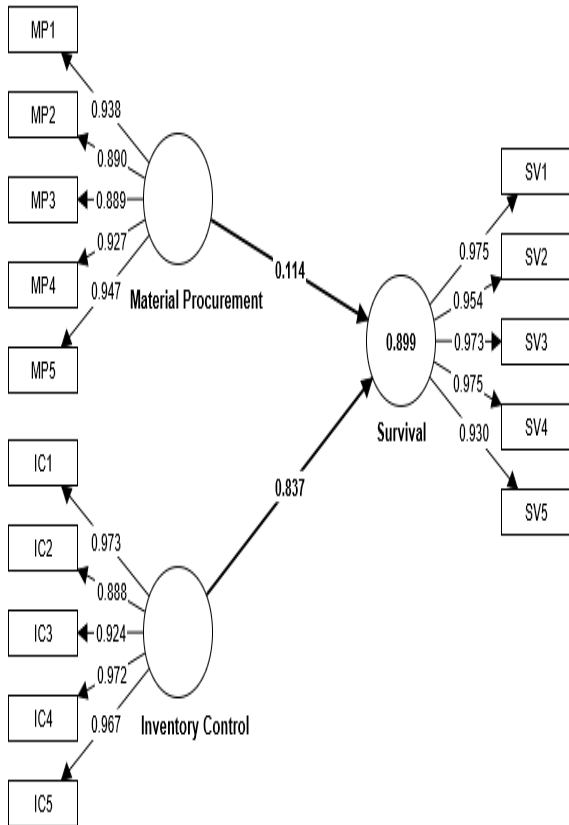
MP1
0.938
MP2
0.890
MP3
0.889
0.927
MP4
0.947
Material Procurement
MP5
0.114
SV1
0.975
SV2
0.954
0.899
0.973
SV3
0.975
SV4
Survival
0.930
SV5
0.837
IC1
0.973
IC2
0.888
IC3
0.924
0.972
IC4
0.967
Inventory Control
IC5